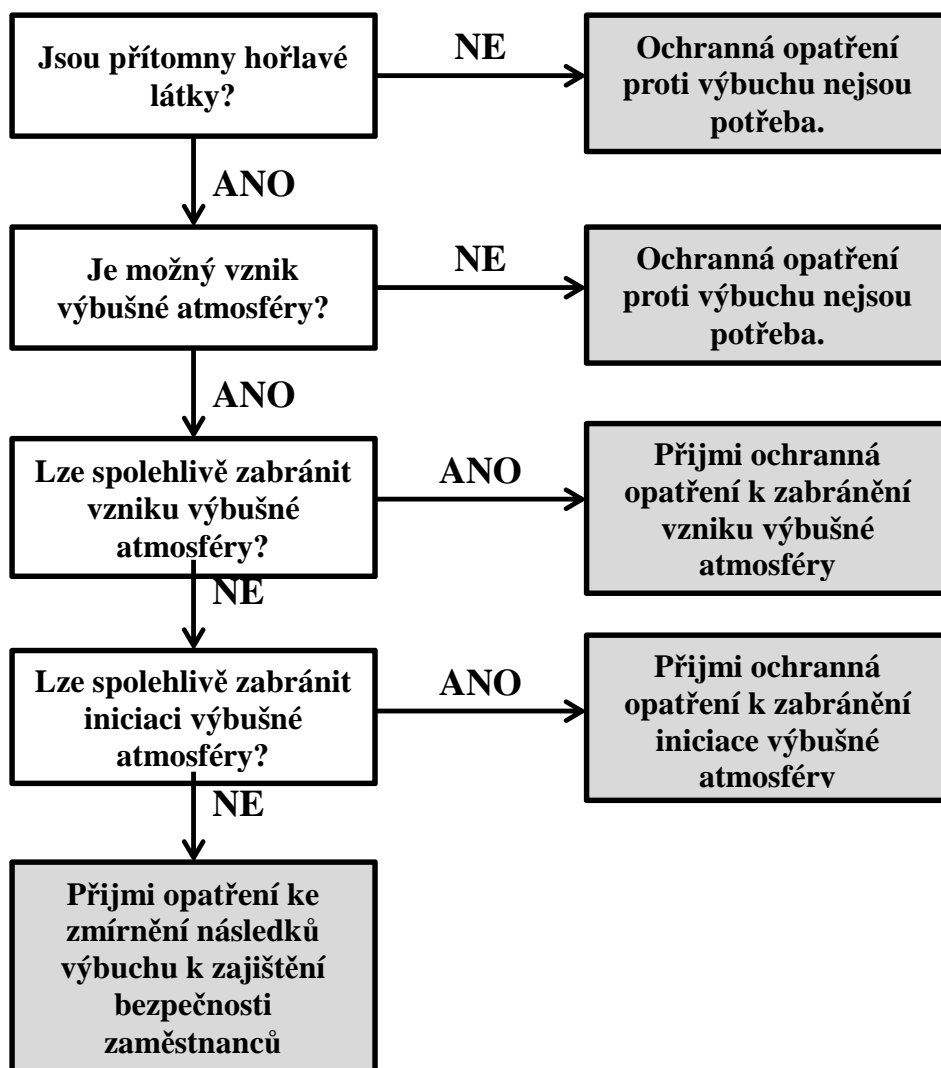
Jsou přítomny hořlavé látky?

NE

Ochranná opatření proti výbuchu nejsou potřeba.

ANO

Je možný vznik výbušné atmosféry?

NE

Ochranná opatření proti výbuchu nejsou potřeba.

ANO

Lze spolehlivě zabránit vzniku výbušné atmosféry?

ANO

Přijmi ochranná opatření k zabránění vzniku výbušné atmosféry

NE

Lze spolehlivě zabránit iniciaci výbušné atmosféry?

ANO

Přijmi ochranná opatření k zabránění iniciace výbušné atmosférv

NE

Přijmi opatření ke zmírnění následků výbuchu k zajištění bezpečnosti zaměstnanců